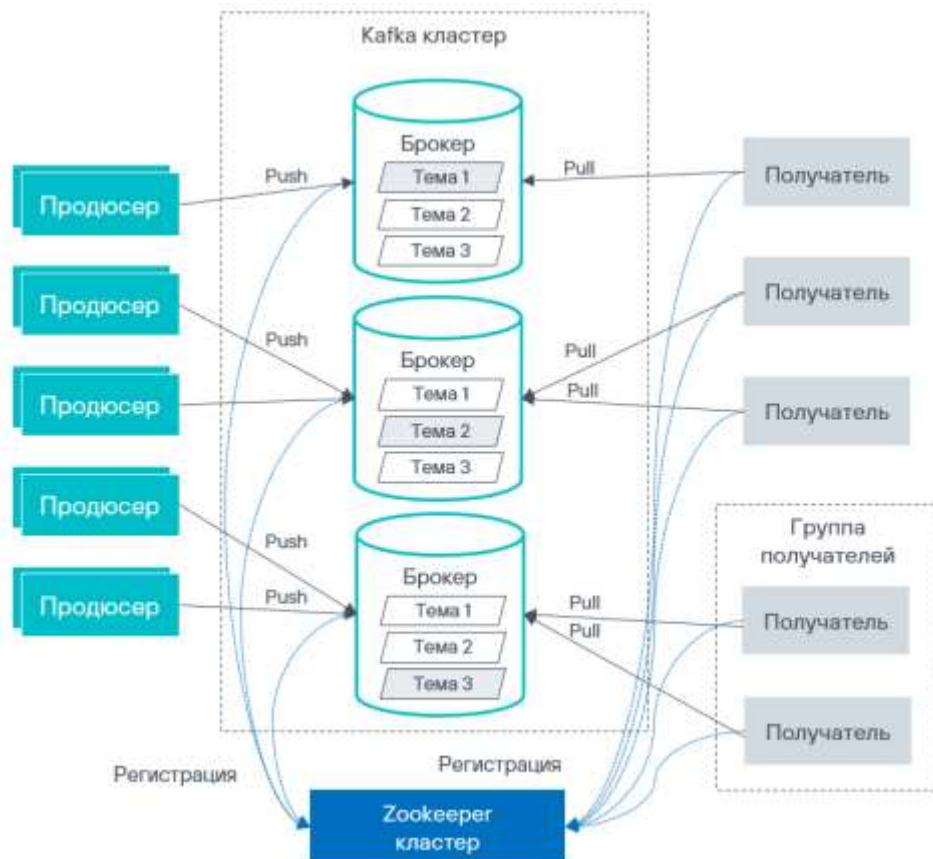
Kafka кластер

Продюсер

Продюсер

Продюсер

Продюсер

Продюсер

Push

Push

Push

Push

Брокер
Тема 1
Тема 2
Тема 3

Брокер
Тема 1
Тема 2
Тема 3

Брокер
Тема 1
Тема 2
Тема 3

Pull

Pull

Pull

Pull

Pull

Получатель

Получатель

Получатель

Группа получателей

Получатель

Получатель

Регистрация

Регистрация

Zookeeper кластер